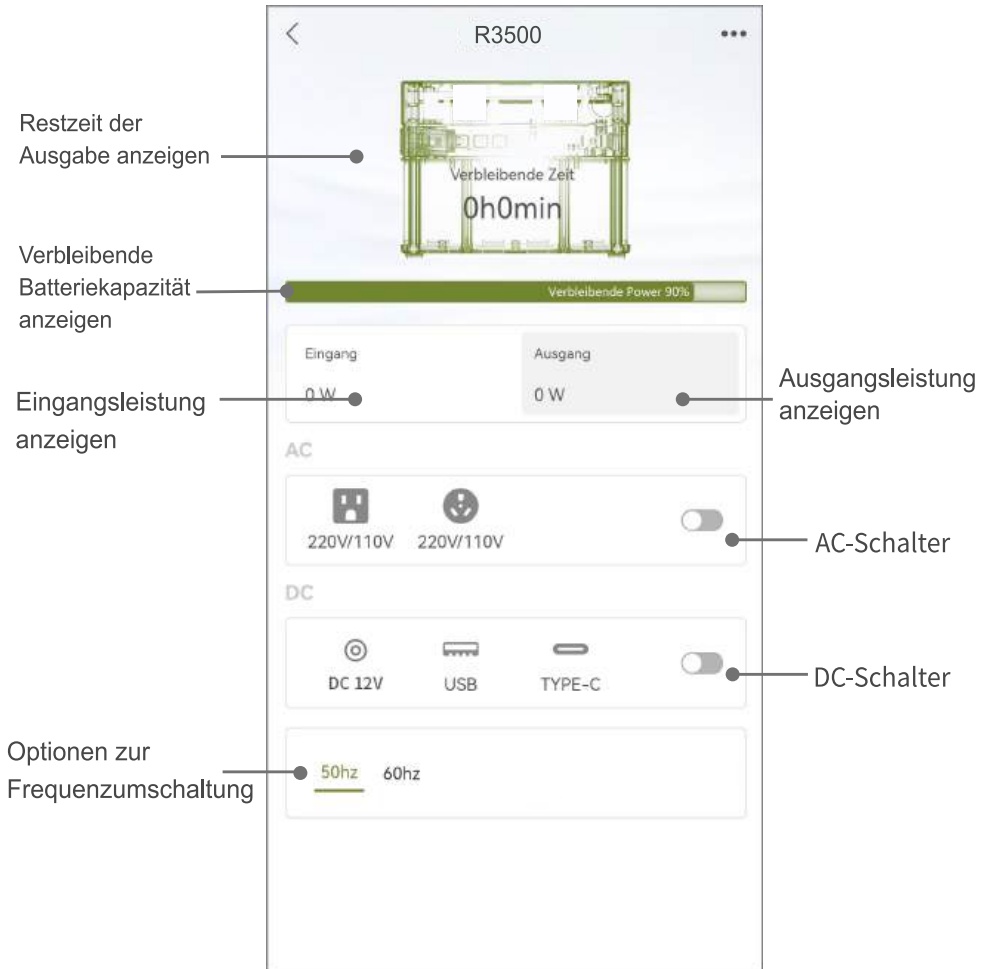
<

R3500

•••

Restzeit der Ausgabe anzeigen

Verbleibende Zeit

0h0min

Verbleibende Batteriekapazität anzeigen

Verbleibende Power 90%

Eingang

0 W

Ausgang

0 W

Eingangsleistung anzeigen

Ausgangsleistung anzeigen

AC

220V/110V

220V/110V

AC-Schalter

DC

DC 12V

USB

TYPE-C

DC-Schalter

Optionen zur Frequenzumschaltung

50hz

60hz